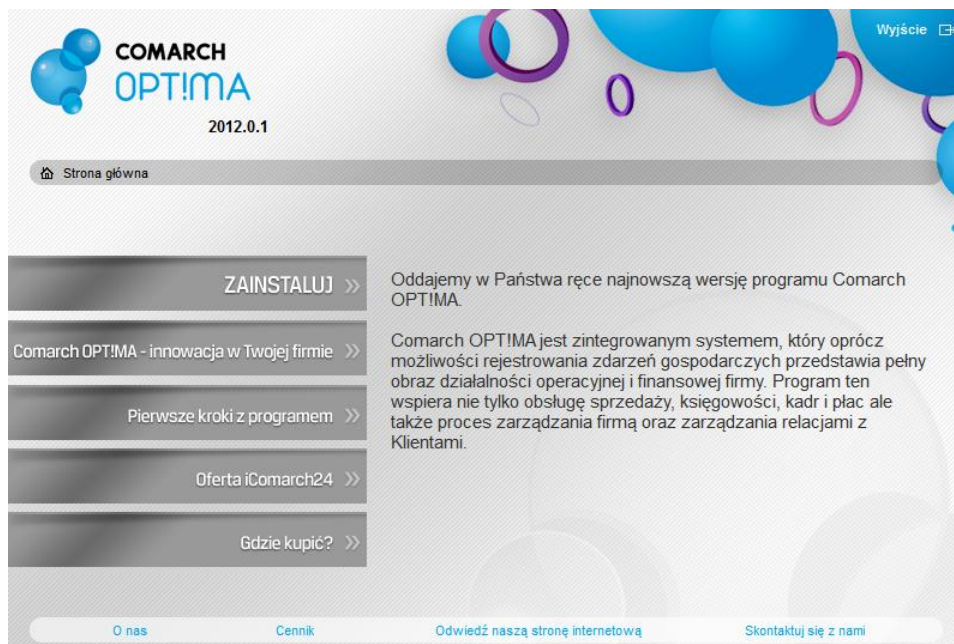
COMARCH
OPT!MA
2012.0.1

Wyjście

Strona główna

ZAINSTALUJ »

Comarch OPT!MA - innowacja w Twojej firmie »

Pierwsze kroki z programem »

Oferta iComarch24 »

Gdzie kupić? »

Oddajemy w Państwa ręce najnowszą wersję programu Comarch OPT!MA.

Comarch OPT!MA jest zintegrowanym systemem, który oprócz możliwości rejestrowania zdarzeń gospodarczych przedstawia pełny obraz działalności operacyjnej i finansowej firmy. Program ten wspiera nie tylko obsługę sprzedaży, księgowości, kadr i płac ale także proces zarządzania firmą oraz zarządzania relacjami z Klientami.

O nas | Cennik | Odwiedź naszą stronę internetową | Skontaktuj się z nami